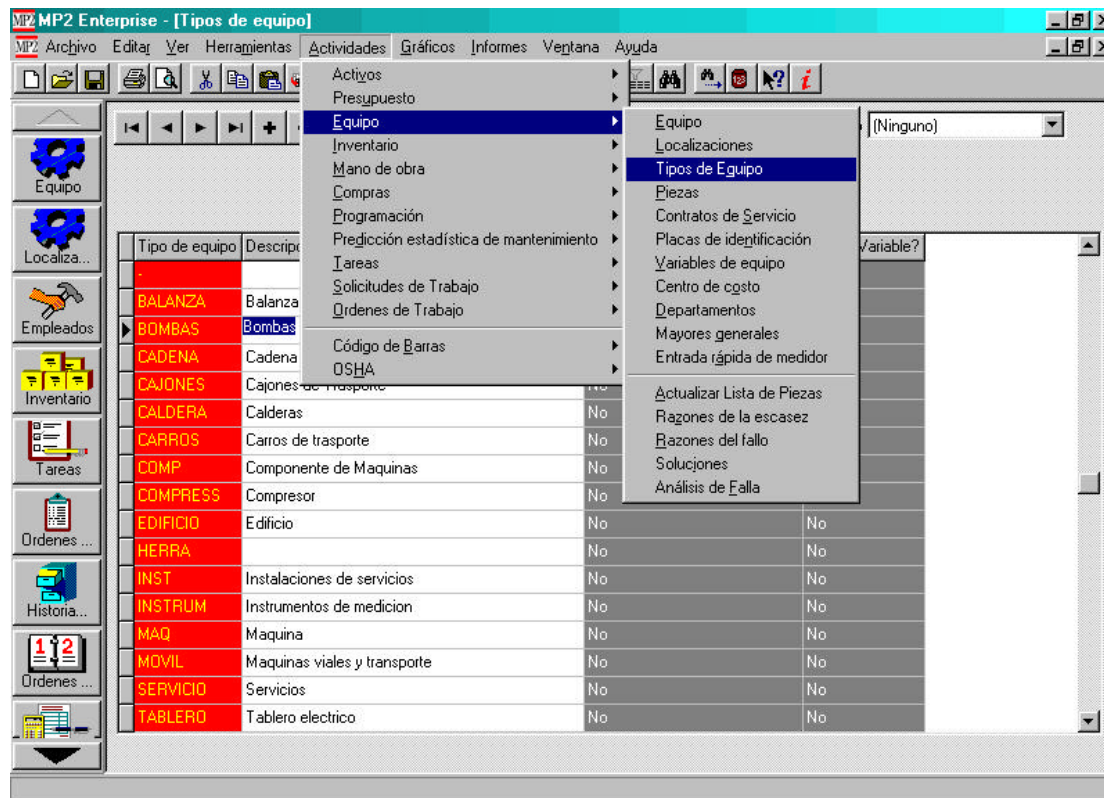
MP2 MP2 Enterprise - [Tipos de equipo]

MP2 Archivo Editar Ver Herramientas Actividades Gráficos Informes Ventana Ayuda

Equipo
Localiza...
Empleados
Inventario
Tareas
Ordenes ...
Historia...
Ordenes ...

Activos
Presupuesto
Equipo
Inventario
Mano de obra
Compras
Programación
Predicción estadística de mantenimiento
Tareas
Solicitudes de Trabajo
Ordenes de Trabajo
Código de Barras
OSHA

Equipo
Localizaciones
Tipos de Equipo
Piezas
Contratos de Servicio
Placas de identificación
Variables de equipo
Centro de costo
Departamentos
Mayores generales
Entrada rápida de medidor
Actualizar Lista de Piezas
Razones de la escasez
Razones del fallo
Soluciones
Análisis de Falla

(Ninguno)

| Tipo de equipo | Descripc | | Variable? |
|---|---|---|---|
| - | | | |
| BALANZA | Balanza | | |
| BOMBAS | Bombas | | |
| CADENA | Cadena | | |
| CAJONES | Cajones de Trasporte | No | |
| CALDERA | Calderas | No | |
| CARROS | Carros de trasporte | No | |
| COMP | Componente de Maquinas | No | |
| COMPRESS | Compresor | No | |
| EDIFICIO | Edificio | No | No |
| HERRA | | No | No |
| INST | Instalaciones de servicios | No | No |
| INSTRUM | Instrumentos de medicion | No | No |
| MAQ | Maquina | No | No |
| MOVIL | Maquinas viales y transporte | No | No |
| SERVICIO | Servicios | No | No |
| TABLERO | Tablero electrico | No | No |